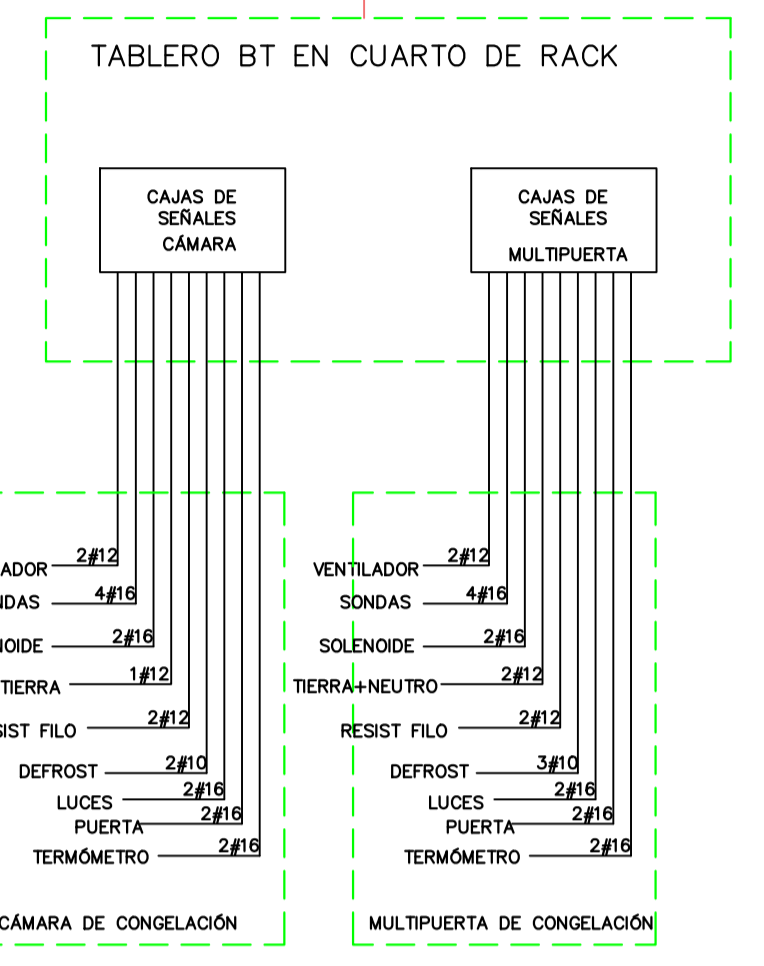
TABLERO BT EN CUARTO DE RACK

CAJAS DE SEÑALES CÁMARA

CAJAS DE SEÑALES MULTIPUERTA

ADOR 2#12
NDAS 4#16
NOIDE 2#16
TIERRA 1#12
SIST FILO 2#12
DEFROST 2#10
LUCES 2#16
PUERTA 2#16
TERMÓMETRO 2#16

CÁMARA DE CONGELACIÓN

VENTILADOR 2#12
SONDAS 4#16
SOLENOIDE 2#16
TIERRA+NEUTRO 2#12
RESIST FILO 2#12
DEFROST 3#10
LUCES 2#16
PUERTA 2#16
TERMÓMETRO 2#16

MULTIPUERTA DE CONGELACIÓN